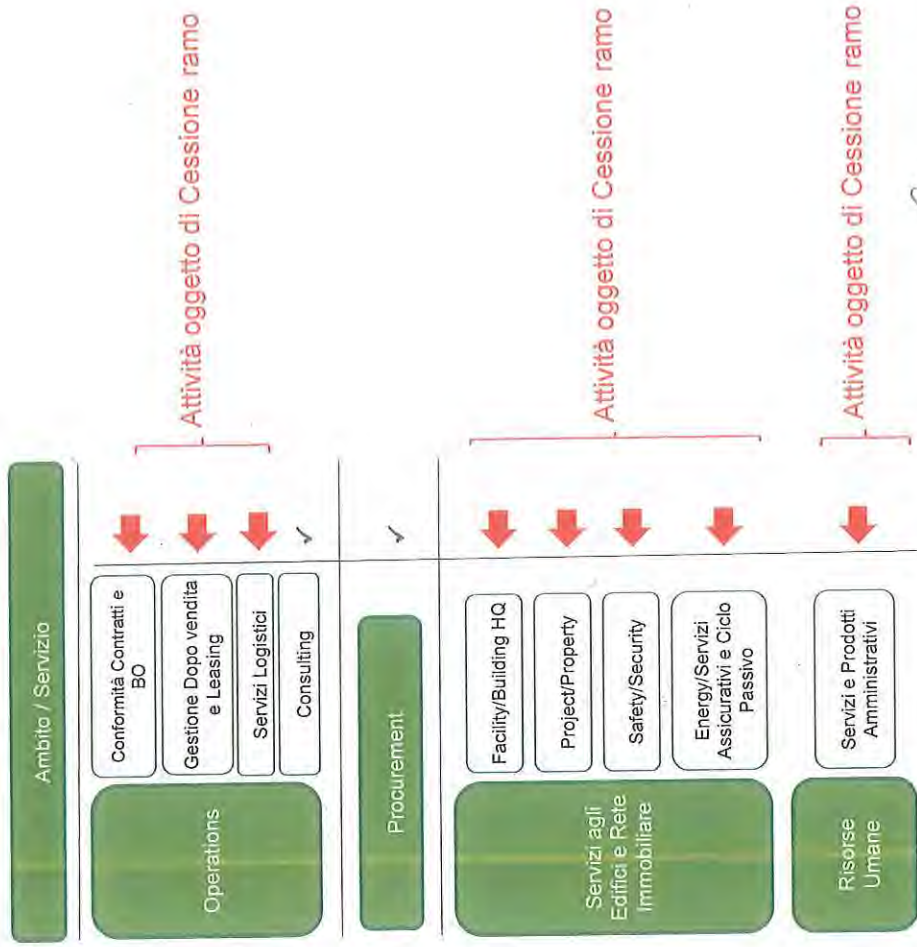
Ambito / Servizio

Operations

Conformità Contratti e BO

Gestione Dopo vendita e Leasing

Servizi Logistici

Consulting

Attività oggetto di Cessione ramo

Procurement

Servizi agli Edifici e Rete Immobiliare

Facility/Building HQ

Project/Property

Safety/Security

Energy/Servizi Assicurativi e Ciclo Passivo

Attività oggetto di Cessione ramo

Risorse Umane

Servizi e Prodotti Amministrativi

Attività oggetto di Cessione ramo